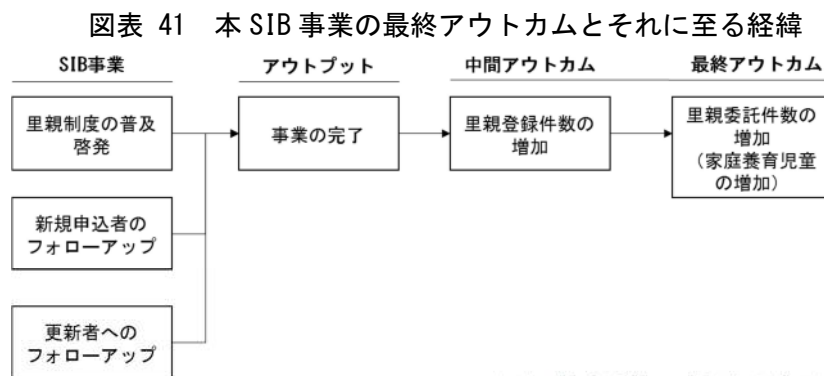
図表 41　本 SIB 事業の最終アウトカムとそれに至る経緯

SIB事業

アウトプット

中間アウトカム

最終アウトカム

里親制度の普及啓発

新規申込者のフォローアップ

更新者へのフォローアップ

事業の完了

里親登録件数の増加

里親委託件数の増加（家庭養育児童の増加）